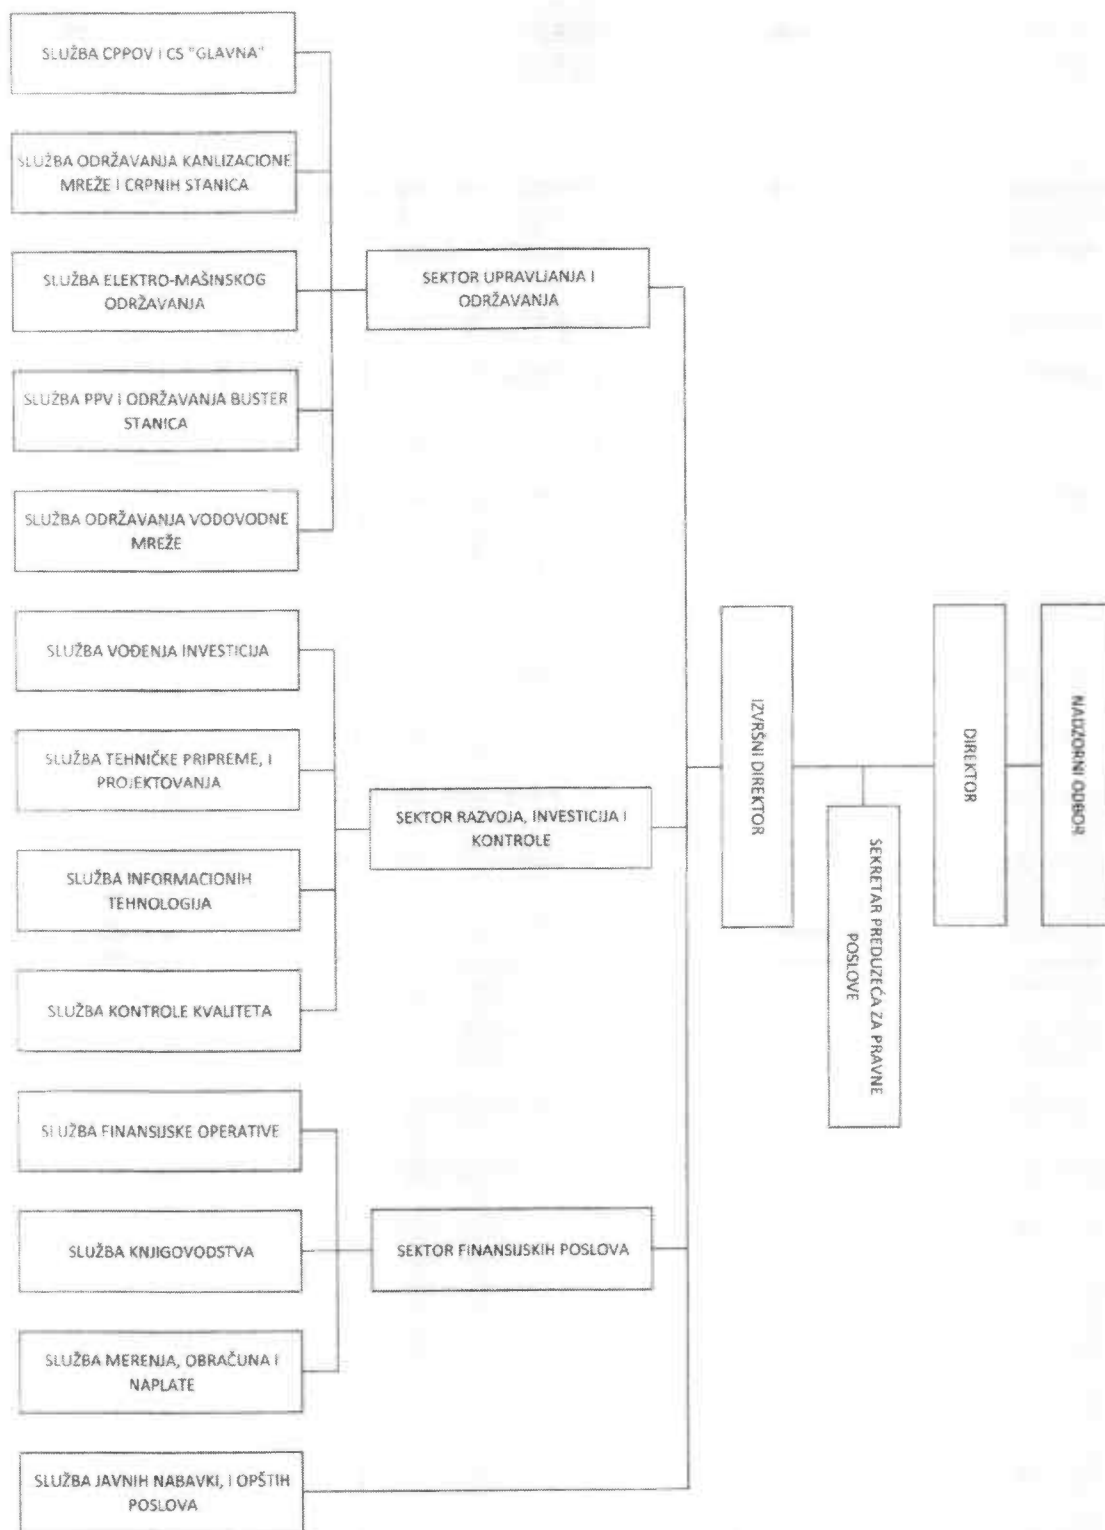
SLUŽBA CPPOV I CS "GLAVNA"

SLUŽBA ODRŽAVANJA KANLIZACIONE MREŽE I CRPNIH STANICA

SLUŽBA ELEKTRO-MAŠINSKOG ODRŽAVANJA

SLUŽBA PPV I ODRŽAVANJA BUSTER STANICA

SLUŽBA ODRŽAVANJA VODOVODNE MREŽE

SEKTOR UPRAVLJANJA I ODRŽAVANJA

SLUŽBA VOĐENJA INVESTICIJA

SLUŽBA TEHNIČKE PRIPREME, I PROJEKTOVANJA

SLUŽBA INFORMACIONIH TEHNOLOGIJA

SLUŽBA KONTROLE KVALITETA

SEKTOR RAZVOJA, INVESTICIJA I KONTROLE

SLUŽBA FINANSIJSKE OPERATIVE

SLUŽBA KNJIGOVODSTVA

SLUŽBA MERENJA, OBRAČUNA I NAPLATE

SEKTOR FINANSIJSKIH POSLOVA

SLUŽBA JAVNIH NABAVKI, I OPŠTIH POSLOVA

IZVRŠNI DIREKTOR

SEKRETAR PREDUZEĆA ZA PRAVNE POSLOVE

DIREKTOR

NADZORNI ODBOR